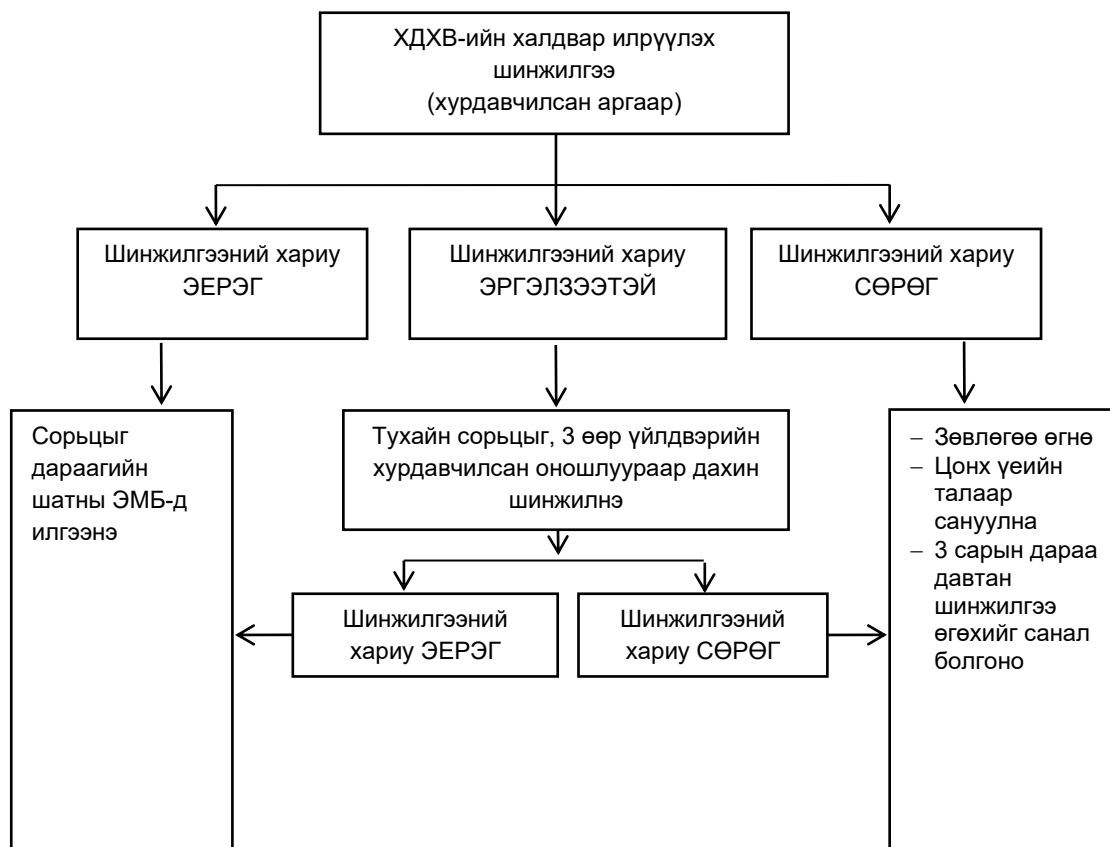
ХДХВ-ийн халдвар илрүүлэх шинжилгээ
(хурдавчилсан аргаар)

Шинжилгээний хариу ЭЕРЭГ

Шинжилгээний хариу ЭРГЭЛЗЭЭТЭЙ

Шинжилгээний хариу СӨРӨГ

Сорьцыг дараагийн шатны ЭМБ-д илгээнэ

Тухайн сорьцыг, 3 өөр үйлдвэрийн хурдавчилсан оношлуураар дахин шинжилнэ

– Зөвлөгөө өгнө
– Цонх үеийн талаар сануулна
– 3 сарын дараа давтан шинжилгээ өгөхийг санал болгоно

Шинжилгээний хариу ЭЕРЭГ

Шинжилгээний хариу СӨРӨГ